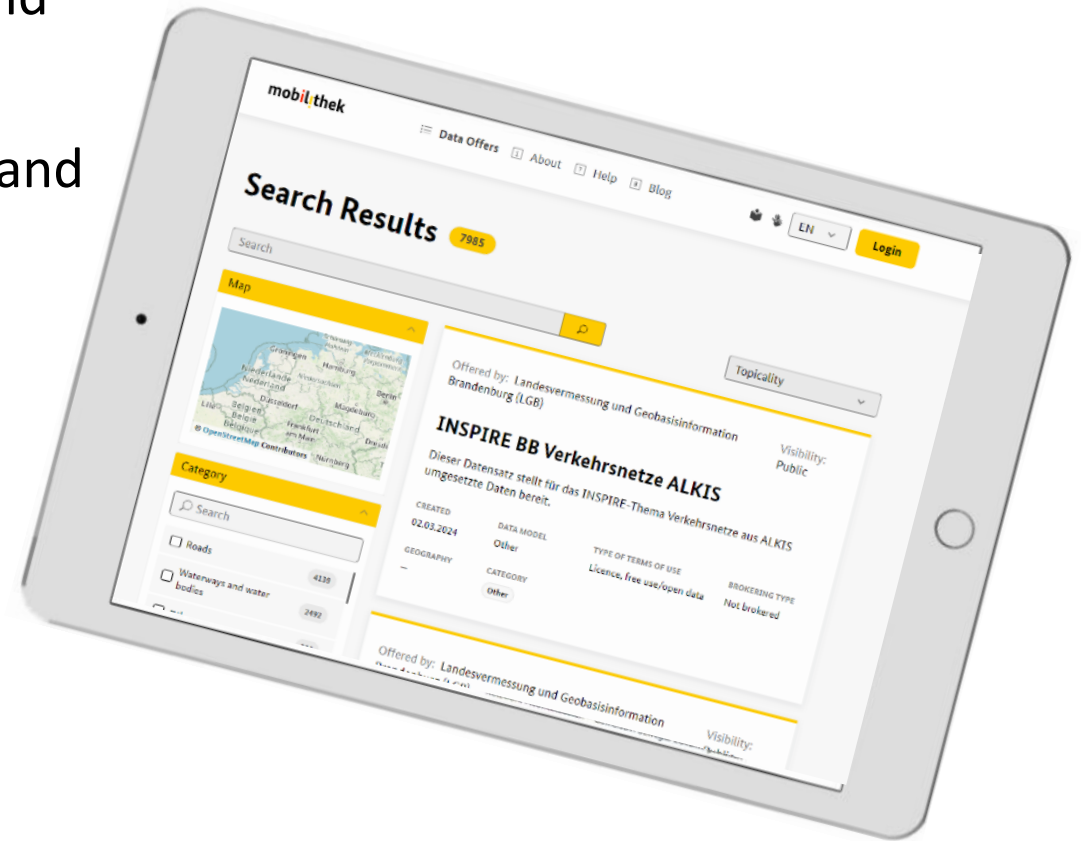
nd

and

mobilithek

Data Offers About Help Blog

EN Login

Search Results 7985

Search

Map

Groningen Hamburg Nederland Düsseldorf Berlin Belgique België Deutschland Frankfurt am Main Magdeburg Nürnberg Dresden

© OpenStreetMap Contributors

Category

Search

Roads

Waterways and water bodies 4135

2492

Topicality

Offered by: Landesvermessung und Geobasisinformation Brandenburg (LGB)

INSPIRE BB Verkehrsnetze ALKIS

Visibility: Public

Dieser Datensatz stellt für das INSPIRE-Thema Verkehrsnetze aus ALKIS umgesetzte Daten bereit.

CREATED 02.03.2024

DATA MODEL Other

GEOGRAPHY –

CATEGORY Other

TYPE OF TERMS OF USE Licence, free use/open data

BROKERING TYPE Not brokered

Offered by: Landesvermessung und Geobasisinformation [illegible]

Visibility: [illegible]